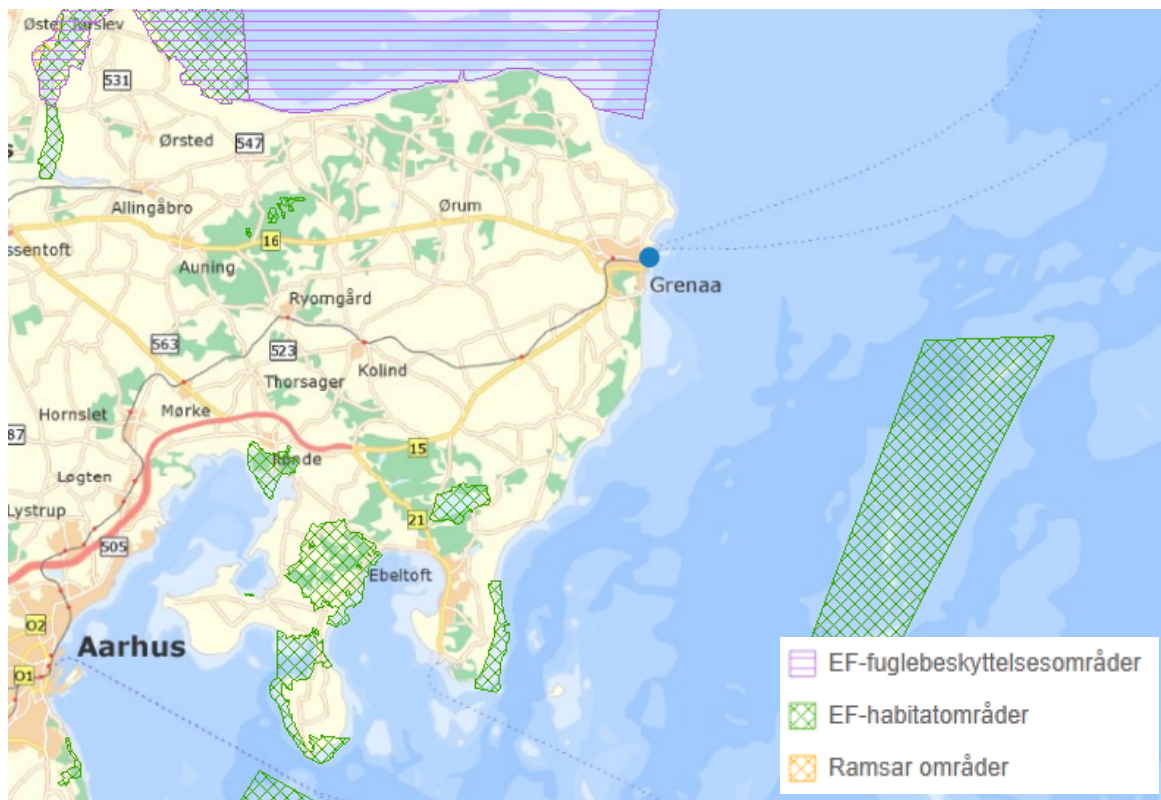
Øster Tørslev
531
Ørsted
547
Allingåbro
Ørum
16
ssentoft
Auning
Grenaa
Ryomgård
563
523
Kolind
Thorsager
Hornslet
Mørke
87
15
Løgten
Rønde
Lystrup
21
505
Ebeltoft
O2
Aarhus
O1
EF-fuglebeskyttelsesområder
EF-habitatområder
Ramsar områder